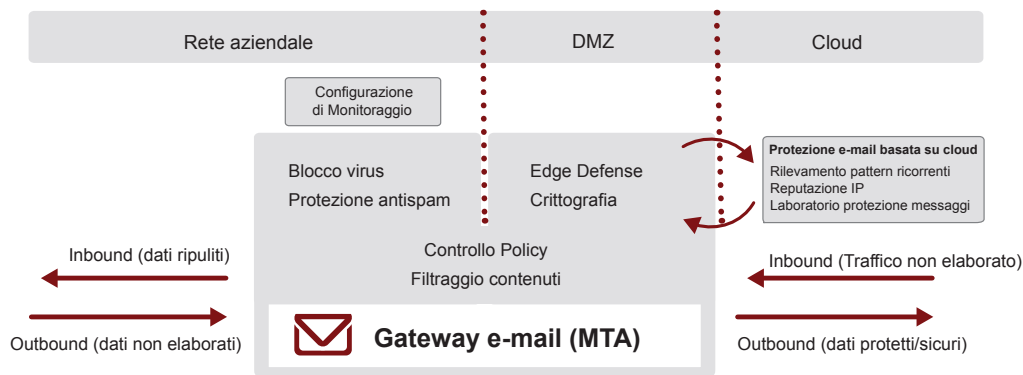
Rete aziendale

DMZ

Cloud

Configurazione di Monitoraggio

Blocco virus
Protezione antispam

Edge Defense
Crittografia

Protezione e-mail basata su cloud
Rilevamento pattern ricorrenti
Reputazione IP
Laboratorio protezione messaggi

Controllo Policy
Filtraggio contenuti

Inbound (dati ripuliti)

Outbound (dati non elaborati)

Gateway e-mail (MTA)

Inbound (Traffico non elaborato)

Outbound (dati protetti/sicuri)